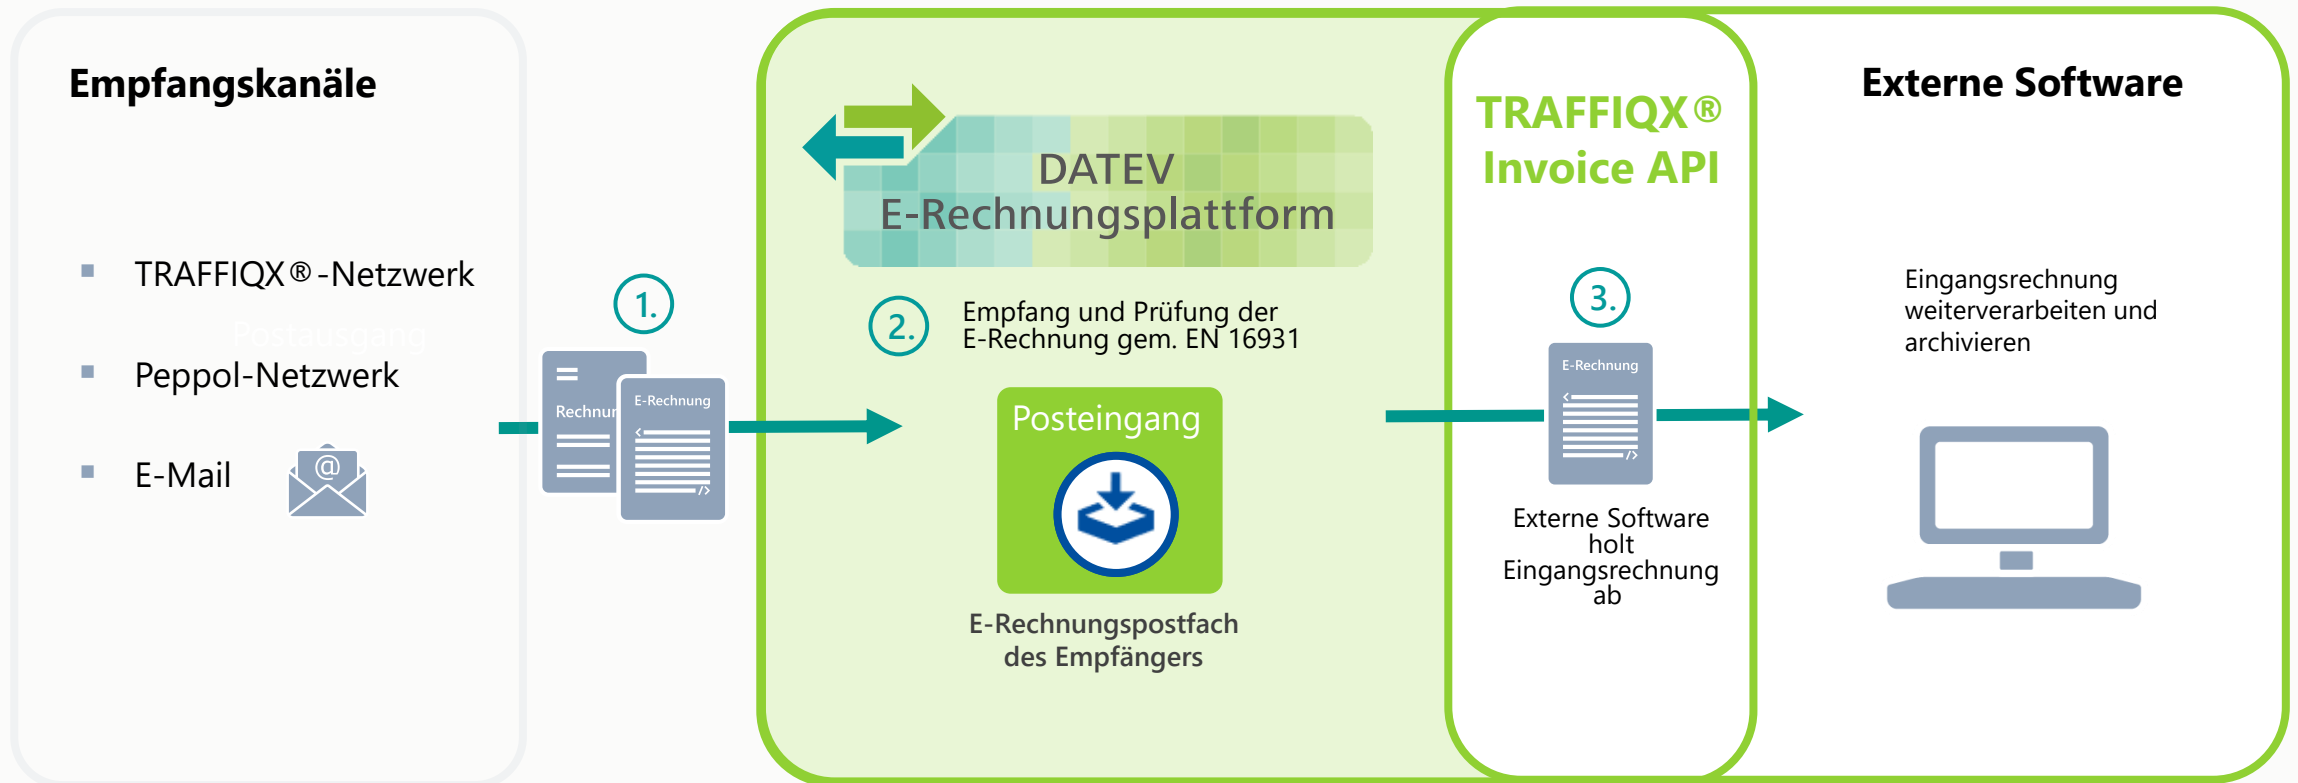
Empfangskanäle

- TRAFFIQX®-Netzwerk
- Peppol-Netzwerk
- E-Mail

Postausgang

1.

Rechnung

E-Rechnung

DATEV
E-Rechnungsplattform

2. Empfang und Prüfung der E-Rechnung gem. EN 16931

Posteingang

E-Rechnungspostfach des Empfängers

TRAFFIQX®
Invoice API

3.

E-Rechnung

Externe Software holt Eingangsrechnung ab

Externe Software

Eingangsrechnung weiterverarbeiten und archivieren